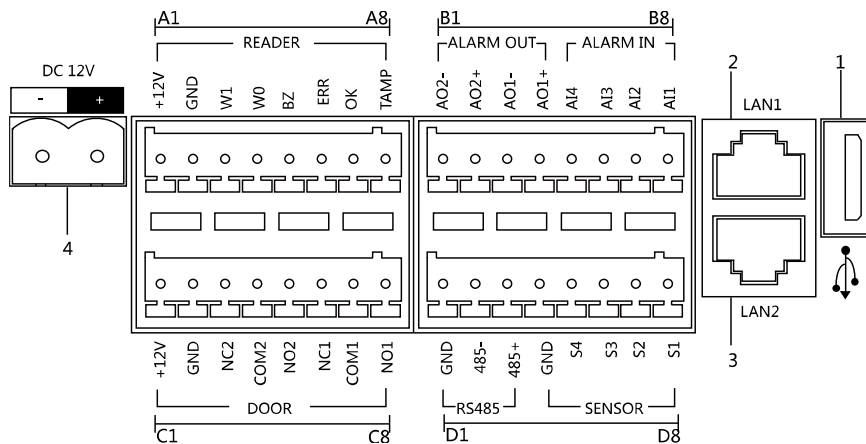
A1 A8
READER
+12V GND W1 W0 BZ ERR OK TAMP

B1 B8
ALARM OUT ALARM IN
AO2- AO2+ AO1- AO1+ AI4 AI3 AI2 AI1

DC 12V
- +
4

2
LAN1
1

LAN2
3

+12V GND NC2 COM2 NO2 NC1 COM1 NO1
DOOR
C1 C8

GND 485- 485+ GND S4 S3 S2 S1
RS485 SENSOR
D1 D8